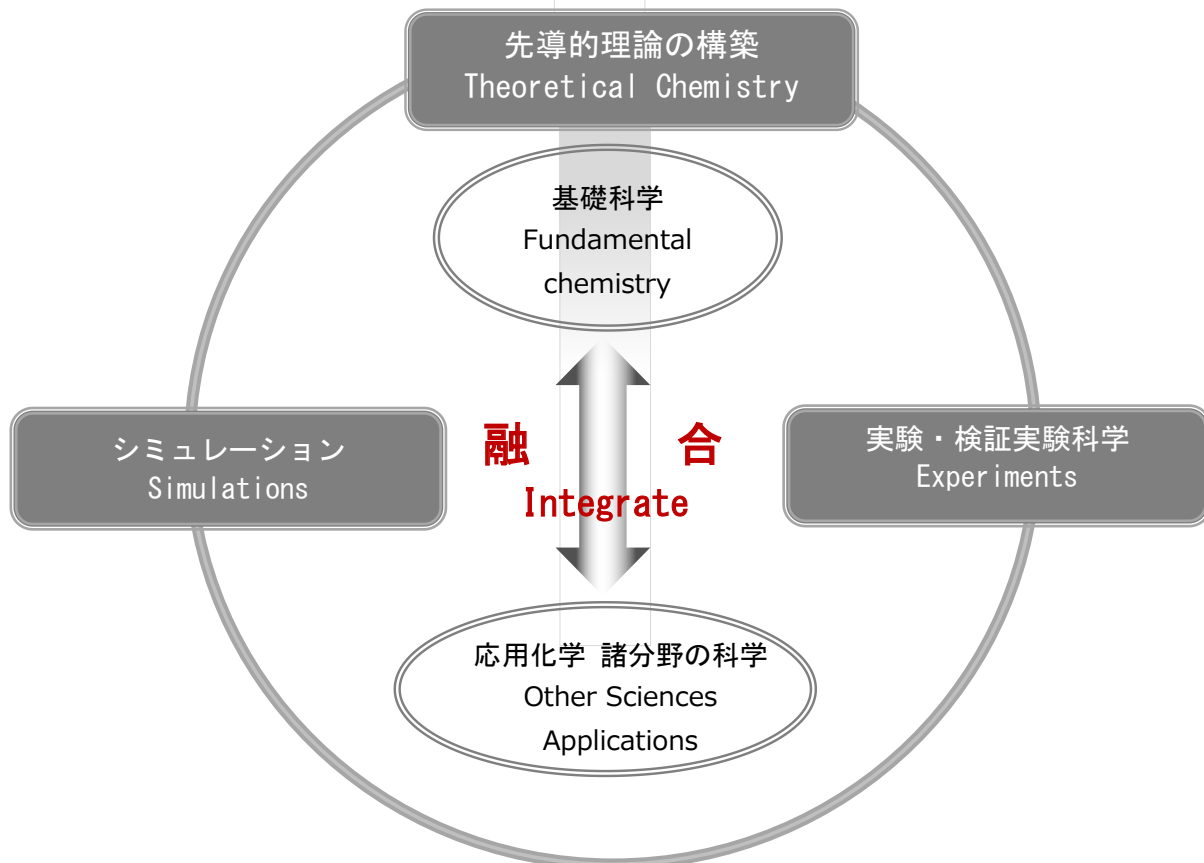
先導的理論の構築
Theoretical Chemistry

基礎科学
Fundamental chemistry

シミュレーション
Simulations

融　合
Integrate

実験・検証実験科学
Experiments

応用化学 諸分野の科学
Other Sciences
Applications